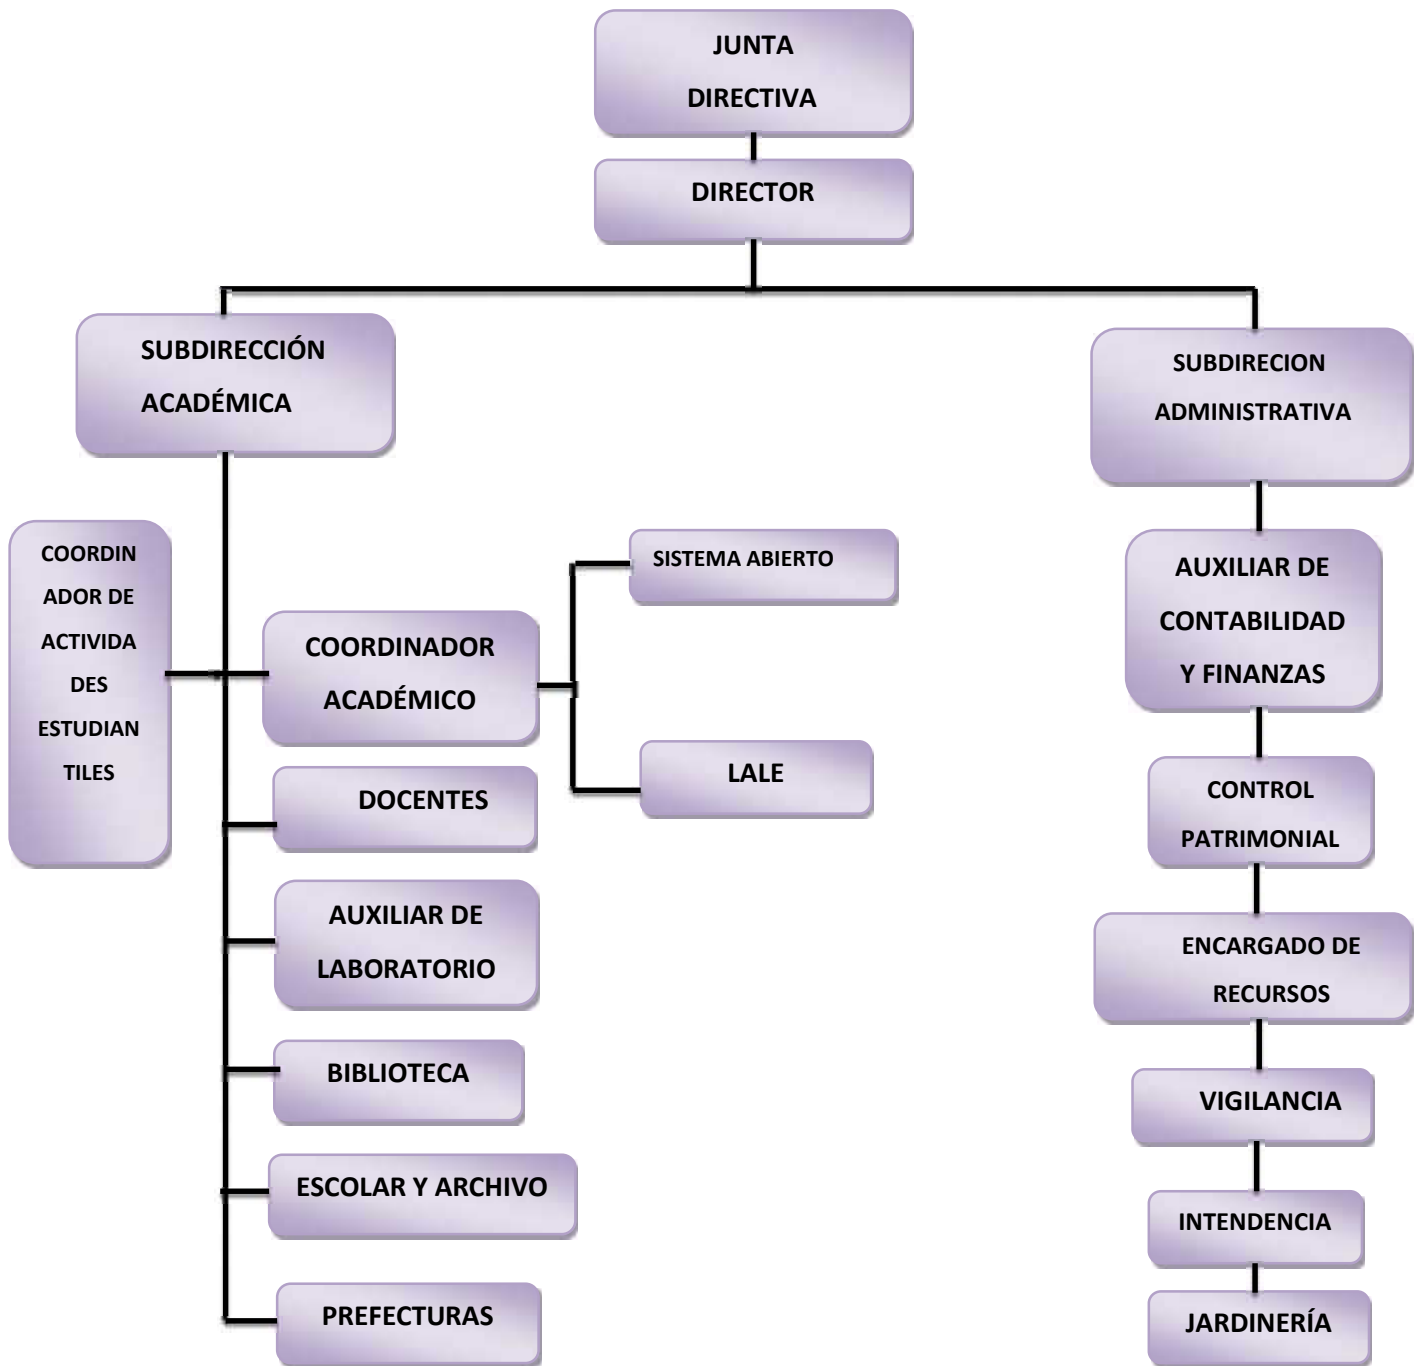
JUNTA DIRECTIVA

DIRECTOR

SUBDIRECCIÓN ACADÉMICA

SUBDIRECION ADMINISTRATIVA

COORDINADOR DE ACTIVIDADES ESTUDIANTILES

COORDINADOR ACADÉMICO

SISTEMA ABIERTO

LALE

DOCENTES

AUXILIAR DE LABORATORIO

BIBLIOTECA

ESCOLAR Y ARCHIVO

PREFECTURAS

AUXILIAR DE CONTABILIDAD Y FINANZAS

CONTROL PATRIMONIAL

ENCARGADO DE RECURSOS

VIGILANCIA

INTENDENCIA

JARDINERÍA